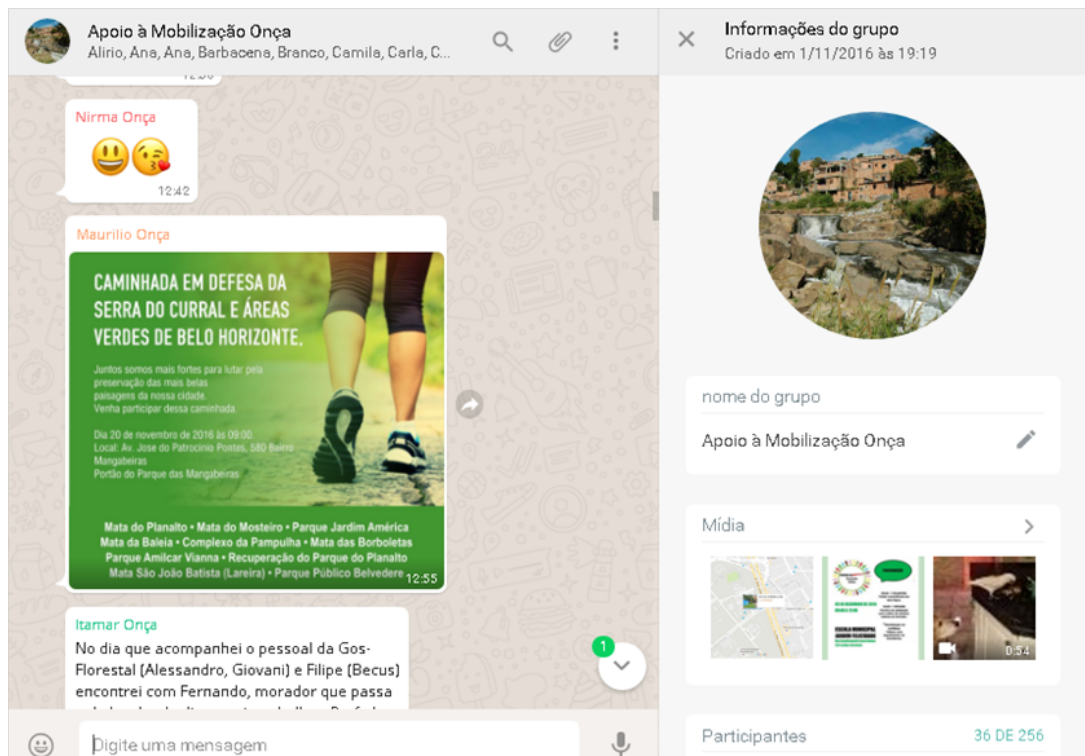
Apoio à Mobilização Onça
Alirio, Ana, Ana, Barbacena, Branco, Camila, Carla, C...

Nirma Onça
😃😘
12:42

Maurilio Onça
CAMINHADA EM DEFESA DA SERRA DO CURRAL E ÁREAS VERDES DE BELO HORIZONTE.

Juntos somos mais fortes para lutar pela preservação das mais belas paisagens da nossa cidade. Venha participar dessa caminhada.

Dia 20 de novembro de 2016 às 09:00
Local: Av. Jose do Patrocinio Pontes, 580 Bairro Mangabeiras
Portão do Parque das Mangabeiras

Mata do Planalto • Mata do Mosteiro • Parque Jardim América
Mata da Baleia • Complexo da Pampulha • Mata das Borboletas
Parque Amilcar Vianna • Recuperação do Parque do Planalto
Mata São João Batista (Lareira) • Parque Público Belvedere
12:55

Itamar Onça
No dia que acompanhei o pessoal da Gos-Florestal (Alessandro, Giovani) e Filipe (Becus) encontrei com Fernando, morador que passa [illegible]

1

Digite uma mensagem

Informações do grupo
Criado em 1/11/2016 às 19:19

nome do grupo
Apoio à Mobilização Onça

Mídia
0:54

Participantes
36 DE 256